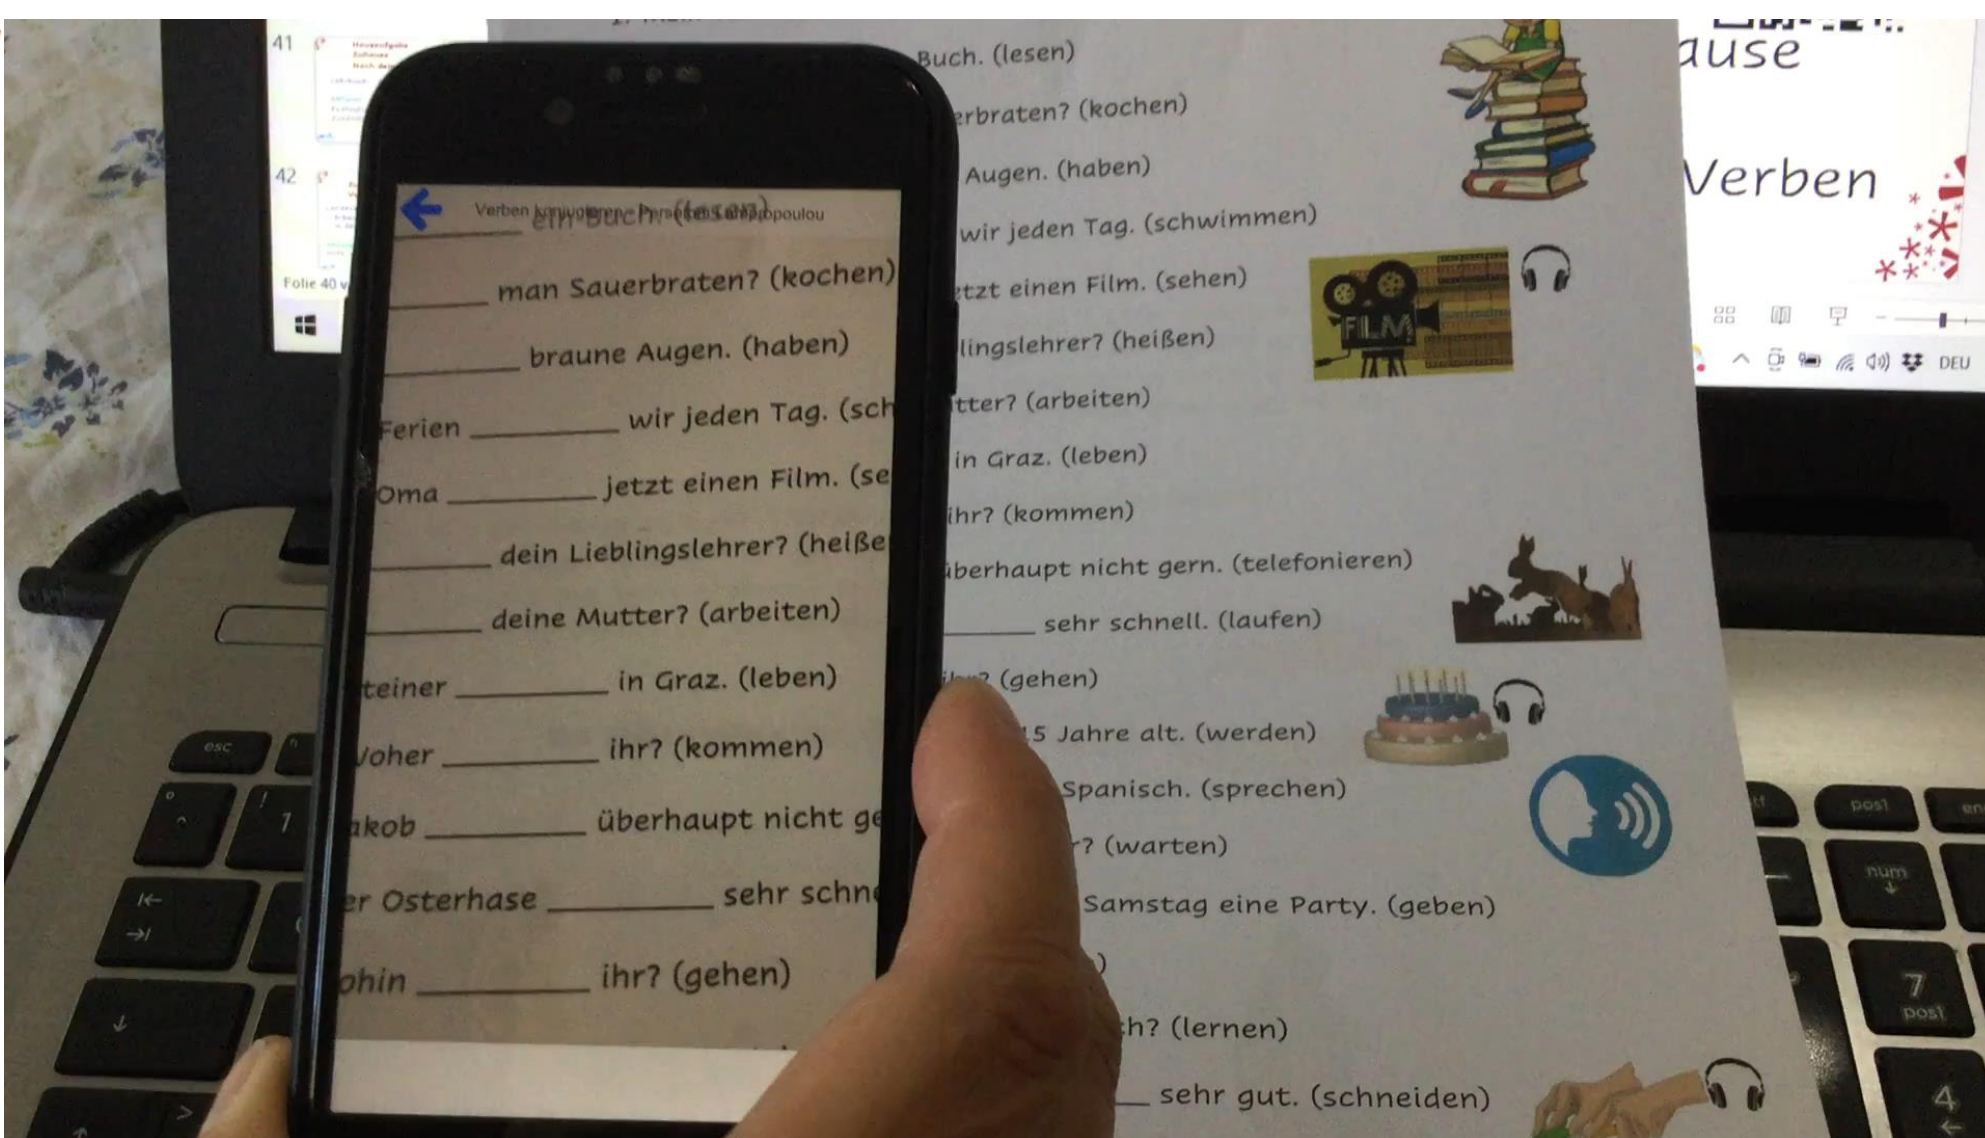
41

42

Folie 40 v

Verben konjugieren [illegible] poulou

ein Buch. (lesen)

_____ man Sauerbraten? (kochen)

_____ braune Augen. (haben)

Ferien _____ wir jeden Tag. (sch

Oma _____ jetzt einen Film. (se

_____ dein Lieblingslehrer? (heiße

_____ deine Mutter? (arbeiten)

teiner _____ in Graz. (leben)

Woher _____ ihr? (kommen)

akob _____ überhaupt nicht ge

er Osterhase _____ sehr schn

ohin _____ ihr? (gehen)

Buch. (lesen)

erbraten? (kochen)

Augen. (haben)

wir jeden Tag. (schwimmen)

tzt einen Film. (sehen)

lingslehrer? (heißen)

tter? (arbeiten)

in Graz. (leben)

ihr? (kommen)

überhaupt nicht gern. (telefonieren)

_____ sehr schnell. (laufen)

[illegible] (gehen)

5 Jahre alt. (werden)

Spanisch. (sprechen)

? (warten)

Samstag eine Party. (geben)

)

h? (lernen)

_____ sehr gut. (schneiden)

FILM

ause

Verben

DEU

esc

pos1

num

7 pos1

4